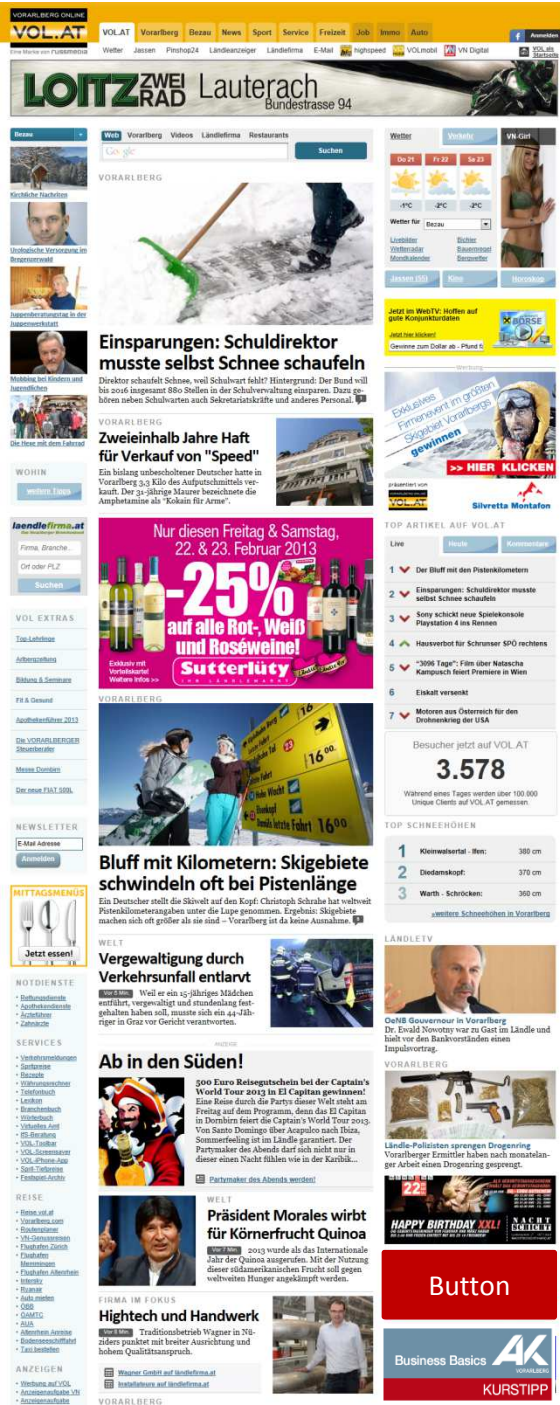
VORARLBERG ONLINE
VOL.AT
Eine Marke von russmedia

VOL.AT Vorarlberg Bezau News Sport Service Freizeit Job Immo Auto
Wetter Jassen Pinshop24 Ländleanzeiger Ländlefirma E-Mail highspeed VOLmobil VN Digital
Anmelden
VOL.at als Startseite

LOITZ ZWEI RAD Lauterach Bundesstrasse 94

Bezau
Kirchliche Nachrichten
Urologische Versorgung im Bregenzerwald
Jugendberatungstag in der Jugendwerkstatt
Mobbing bei Kindern und Jugendlichen
Die Hexe mit dem Fahrrad

WOHIN
weitere Tipps

laendlefirma.at
Firma, Branche...
Ort oder PLZ
Suchen

VOL EXTRAS
Top-Lehrlinge
Arlbergzeitung
Bildung & Seminare
Fit & Gesund
Apothekenführer 2013
Die VORARLBERGER Steuerberater
Messe Dornbirn
Der neue FIAT 500L

NEWSLETTER
E-Mail Adresse
Anmelden

MITTAGSMENÜS
Jetzt essen!

NOTDIENSTE
Rettungsdienste
Apothekendienste
Ärztefahrer
Zahnärzte

SERVICE
Verkehrsmeldungen
Spritpreise
Rezepte
Währungsrechner
Telefonbuch
Lexikon
Branchenbuch
Wörterbuch
Virtuelles Amt
RSS-Beratung
VOL-Toolbar
VOL-Screensaver
VOL-iPhone-App
Spritt-Tiefpreise
Festspiel-Archiv

REISE
Reise vol.at
Vorarlberg.com
Routenplaner
VN-Genussreisen
Flughafen Zürich
Flughafen Memmingen
Flughafen Altenrhein
Intersky
Ryanair
Auto mieten
ÖBB
ÖAMTC
AUA
Altenrhein Anreise
Bodenseeschifffahrt
Taxi bestellen

ANZEIGEN
Werbung auf VOL
Anzeigenaufgabe VN
Anzeigenaufgabe

Web Vorarlberg Videos Ländlefirma Restaurants
Google
Suchen

VORARLBERG
Einsparungen: Schuldirektor musste selbst Schnee schaufeln
Direktor schaufelt Schnee, weil Schulwart fehlt? Hintergrund: Der Bund will bis 2016 insgesamt 880 Stellen in der Schulverwaltung einsparen. Dazu gehören neben Schulwarten auch Sekretariatskräfte und anderes Personal.

VORARLBERG
Zweieinhalb Jahre Haft für Verkauf von "Speed"
Ein bislang unbescholtener Deutscher hatte in Vorarlberg 3,3 Kilo des Aufputschmittels verkauft. Der 31-jährige Maurer bezeichnete die Amphetamine als "Kokain für Arme".

Nur diesen Freitag & Samstag, 22. & 23. Februar 2013
-25% auf alle Rot-, Weiß und Roséweine!
Exklusiv mit Vorteilskarte! Weitere Infos >>
Sutterlüty

VORARLBERG
Bluff mit Kilometern: Skigebiete schwindeln oft bei Pistenlänge
Ein Deutscher stellt die Skiwelt auf den Kopf: Christoph Schrahe hat weltweit Pistenkilometerangaben unter die Lupe genommen. Ergebnis: Skigebiete machen sich oft größer als sie sind – Vorarlberg ist da keine Ausnahme.

WELT
Vergewaltigung durch Verkehrsunfall entlarvt
Vor 5 Min. Weil er ein 15-jähriges Mädchen entführt, vergewaltigt und stundenlang festgehalten haben soll, musste sich ein 44-Jähriger in Graz vor Gericht verantworten.

Anzeige
Ab in den Süden!
500 Euro Reisegutschein bei der Captain's World Tour 2013 in El Capitan gewinnen!
Eine Reise durch die Partys dieser Welt steht am Freitag auf dem Programm, denn das El Capitan in Dornbirn feiert die Captain's World Tour 2013. Von Santo Domingo über Acapulco nach Ibiza, Sommerfeeling ist im Ländle garantiert. Der Partymaker des Abends darf sich nicht nur in dieser einen Nacht fühlen wie in der Karibik...
Partymaker des Abends werden!

WELT
Präsident Morales wirbt für Körnerfrucht Quinoa
Vor 7 Min. 2013 wurde als das Internationale Jahr der Quinoa ausgerufen. Mit der Nutzung dieser südamerikanischen Frucht soll gegen weltweiten Hunger angekämpft werden.

FIRMA IM FOKUS
Hightech und Handwerk
Vor 8 Min. Traditionsbetrieb Wagner in Nüziders punktet mit breiter Ausrichtung und hohem Qualitätsanspruch.
Wagner GmbH auf ländlefirma.at
Installateure auf ländlefirma.at

VORARLBERG

Wetter Verkehr VN-Girl
Do 21 Fr 22 Sa 23
-1°C -2°C -2°C
Wetter für Bezau
Livebilder Wetterradar Mondkalender
Bichler Bauernregel Bergwetter
Jassen (55) Kino Horoskop

Jetzt im WebTV: Hoffen auf gute Konjunkturdaten
Jetzt hier klicken!
Gewinne zum Dollar ab - Pfund fi
BÖRSE

Werbung
Exklusives Firmenevent im größten Skigebiet Vorarlbergs gewinnen
>> HIER KLICKEN
präsentiert von
Silvretta Montafon

TOP ARTIKEL AUF VOL.AT
Live Heute Kommentare
1 Der Bluff mit den Pistenkilometern
2 Einsparungen: Schuldirektor musste selbst Schnee schaufeln
3 Sony schickt neue Spielekonsole Playstation 4 ins Rennen
4 Hausverbot für Schrunser SPÖ rechtens
5 "3096 Tage": Film über Natascha Kampusch feiert Premiere in Wien
6 Eiskalt versenkt
7 Motoren aus Österreich für den Drohnenkrieg der USA

Besucher jetzt auf VOL.AT
3.578
Während eines Tages werden über 100.000 Unique Clients auf VOL.AT gemessen.

TOP SCHNEEHÖHEN
1 Kleinwalsertal - Ifen: 380 cm
2 Diedamskopf: 370 cm
3 Warth - Schröcken: 360 cm
»weitere Schneehöhen in Vorarlberg

LÄNDLETV
OeNB Gouverneur in Vorarlberg
Dr. Ewald Nowotny war zu Gast im Ländle und hielt vor den Bankvorständen einen Impulsvortrag.

VORARLBERG
Ländle-Polizisten sprengen Drogenring
Vorarlberger Ermittler haben nach monatelanger Arbeit einen Drogenring gesprengt.

22. HAPPY BIRTHDAY XXL! NACHT SCHICHT

Button

Business Basics AK VORARLBERG KURSTIPP